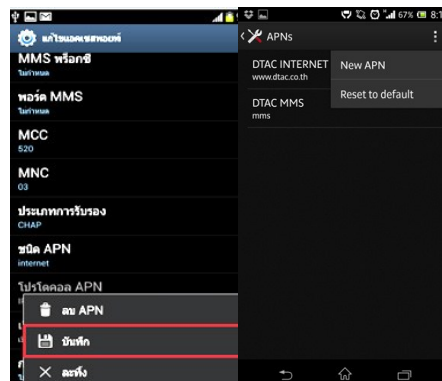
แก้ไขแอคเซสพอยต์

MMS พร็อกซี
ไม่กำหนด

พอร์ต MMS
ไม่กำหนด

MCC
520

MNC
03

ประเภทการรับรอง
CHAP

ชนิด APN
internet

โปรโตคอล APN

ลบ APN

บันทึก

ละทิ้ง

67% 8:1

APNs

DTAC INTERNET
www.dtac.co.th

DTAC MMS
mms

New APN

Reset to default